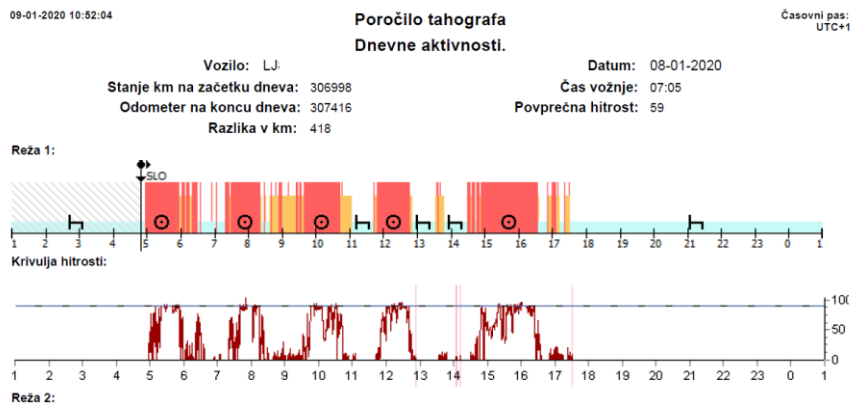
09-01-2020 10:52:04

Poročilo tahografa

Časovni pas: UTC+1

Dnevne aktivnosti.

Vozilo: LJ

Datum: 08-01-2020

Stanje km na začetku dneva: 306998

Čas vožnje: 07:05

Odometer na koncu dneva: 307416

Povprečna hitrost: 59

Razlika v km: 418

Reža 1:

SLO

1 2 3 4 5 6 7 8 9 10 11 12 13 14 15 16 17 18 19 20 21 22 23 0 1

Krivulja hitrosti:

100
50
0

1 2 3 4 5 6 7 8 9 10 11 12 13 14 15 16 17 18 19 20 21 22 23 0 1

Reža 2: